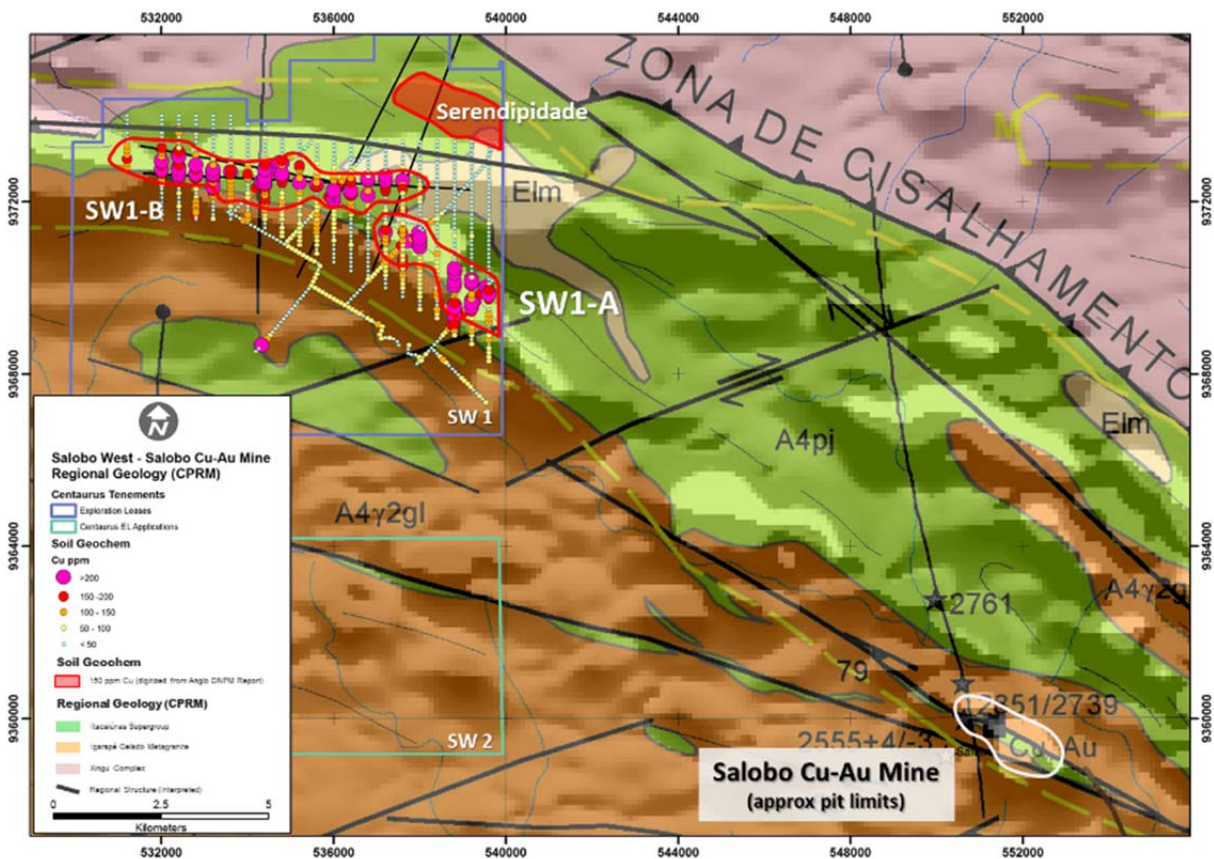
532000
536000
540000
544000
548000
552000

9372000
9368000
9364000
9360000

ZONA DE CISALHAMENTO

Serendipidade

SW1-B

Elm

SW1-A

SW 1

A4pj

Elm

A4γ2gl

A4γ2g

2761

79

2851/2739

2555+4/-3

Cu Au

SW 2

N

Salobo West - Salobo Cu-Au Mine Regional Geology (CPRM)

Centaurus Tenements
Exploration Leases
Centaurus EL Applications

Soil Geochem
Cu ppm
>200
150 -200
100 - 150
50 - 100
< 50

Soil Geochem
150 ppm Cu (digitized from Anglo DNPM Report)

Regional Geology (CPRM)
Itacaiúnas Supergroup
Igarapé Gelado Metagranite
Xingu Complex
Regional Structure (Interpreted)

0
2.5
5
Kilometers

Salobo Cu-Au Mine
(approx pit limits)

532000
536000
540000
544000
548000
552000